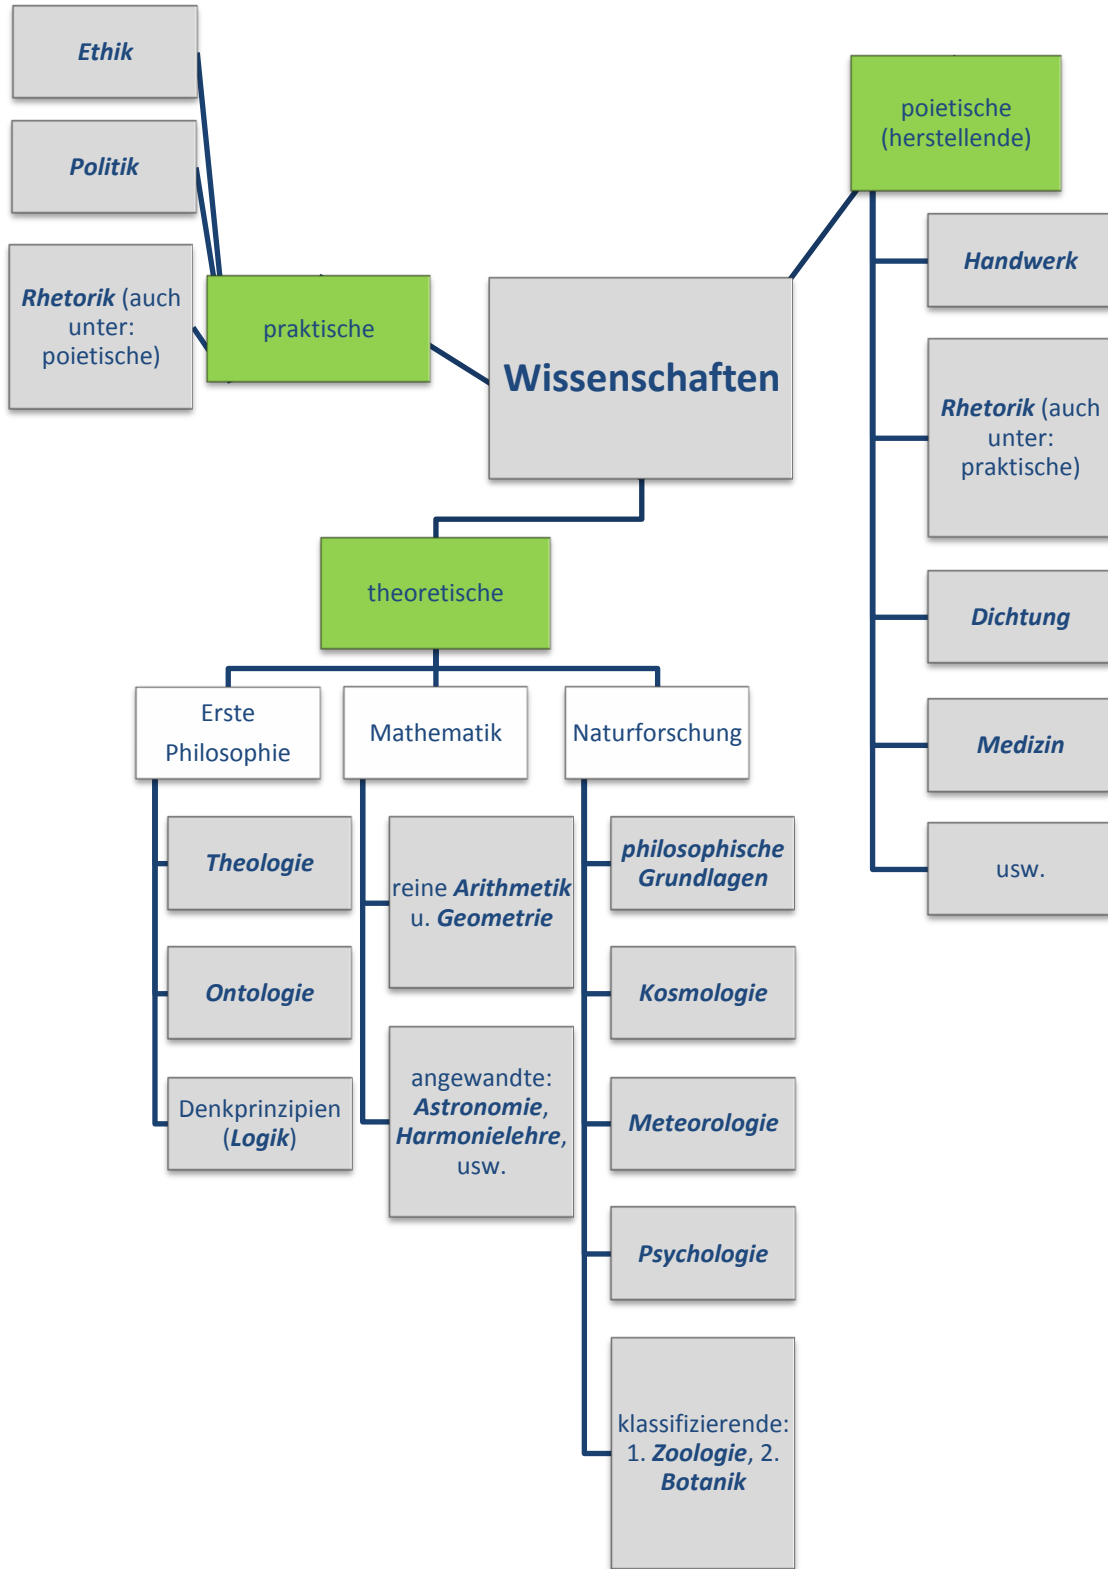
Ethik

Politik

Rhetorik (auch unter: poietische)

praktische

poietische (herstellende)

Wissenschaften

Handwerk

Rhetorik (auch unter: praktische)

Dichtung

Medizin

usw.

theoretische

Erste Philosophie

Mathematik

Naturforschung

Theologie

Ontologie

Denkprinzipien (Logik)

reine Arithmetik u. Geometrie

angewandte: Astronomie, Harmonielehre, usw.

philosophische Grundlagen

Kosmologie

Meteorologie

Psychologie

klassifizierende: 1. Zoologie, 2. Botanik